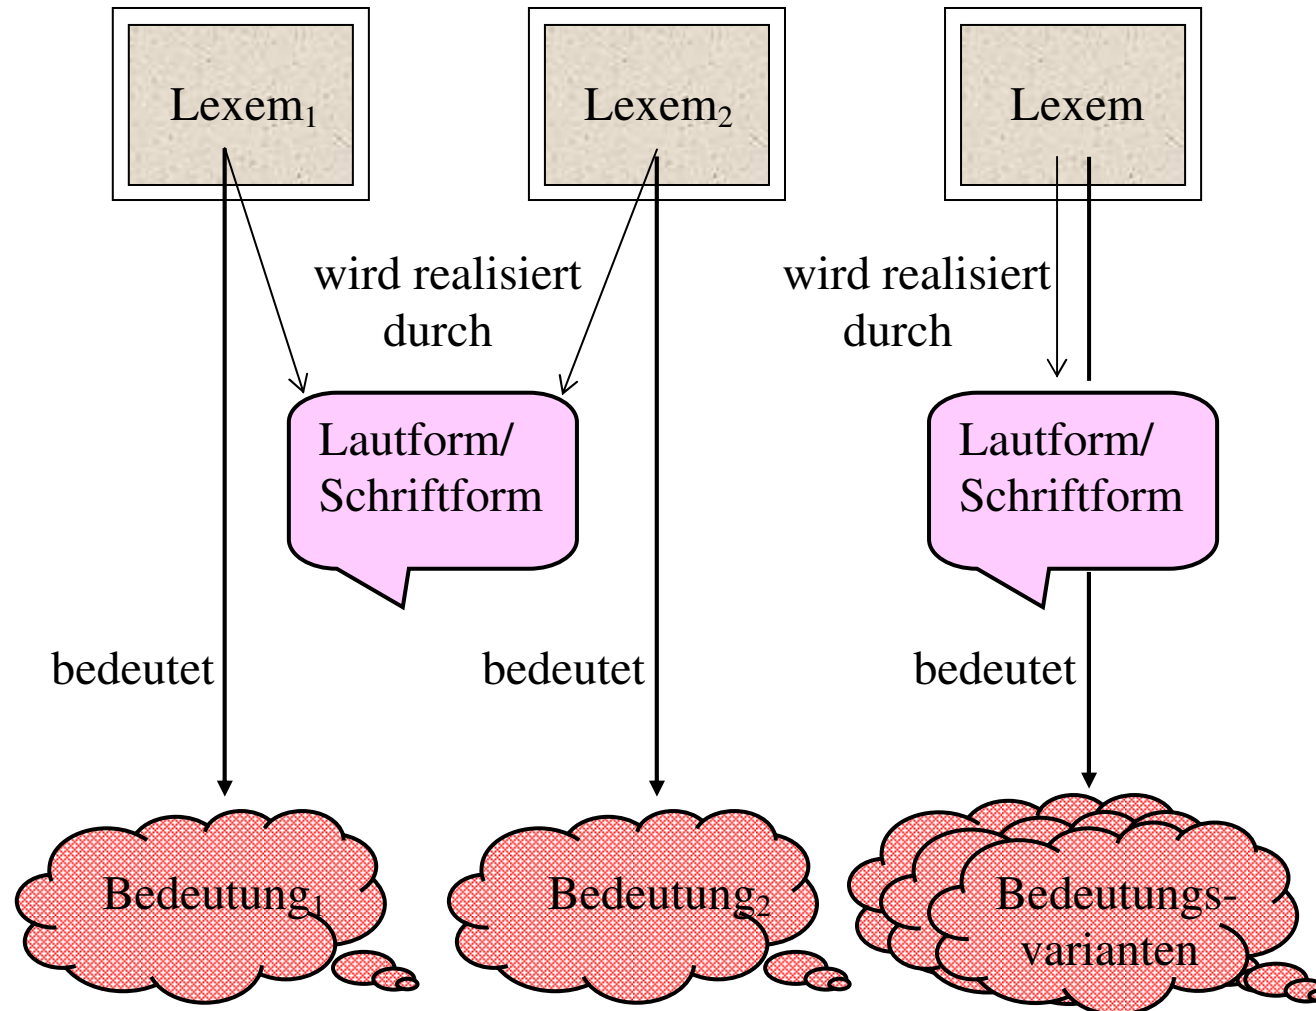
Lexem$_1$

Lexem$_2$

Lexem

wird realisiert durch

wird realisiert durch

Lautform/ Schriftform

Lautform/ Schriftform

bedeutet

bedeutet

bedeutet

Bedeutung$_1$

Bedeutung$_2$

Bedeutungsvarianten